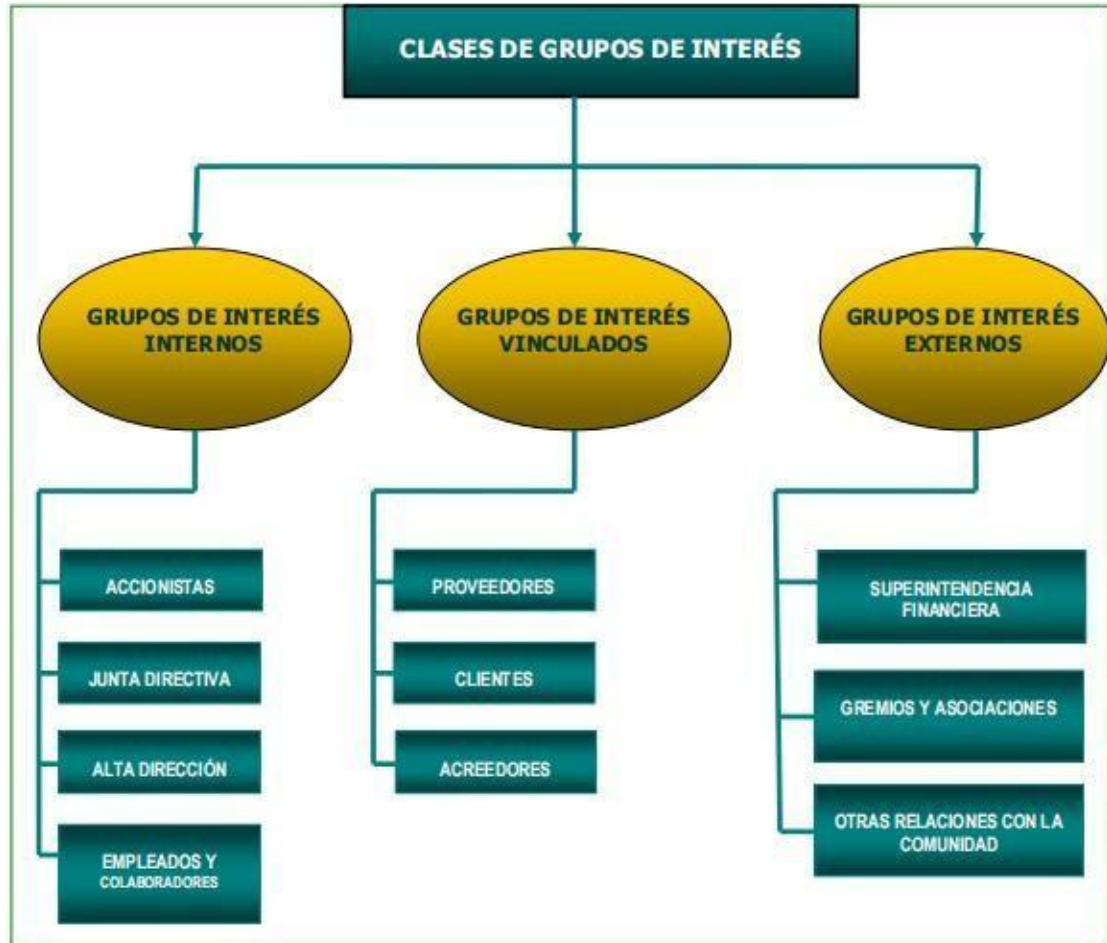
CLASES DE GRUPOS DE INTERÉS

GRUPOS DE INTERÉS INTERNOS

ACCIONISTAS

JUNTA DIRECTIVA

ALTA DIRECCIÓN

EMPLEADOS Y COLABORADORES

GRUPOS DE INTERÉS VINCULADOS

PROVEEDORES

CLIENTES

ACREEDORES

GRUPOS DE INTERÉS EXTERNOS

SUPERINTENDENCIA FINANCIERA

GREMIOS Y ASOCIACIONES

OTRAS RELACIONES CON LA COMUNIDAD